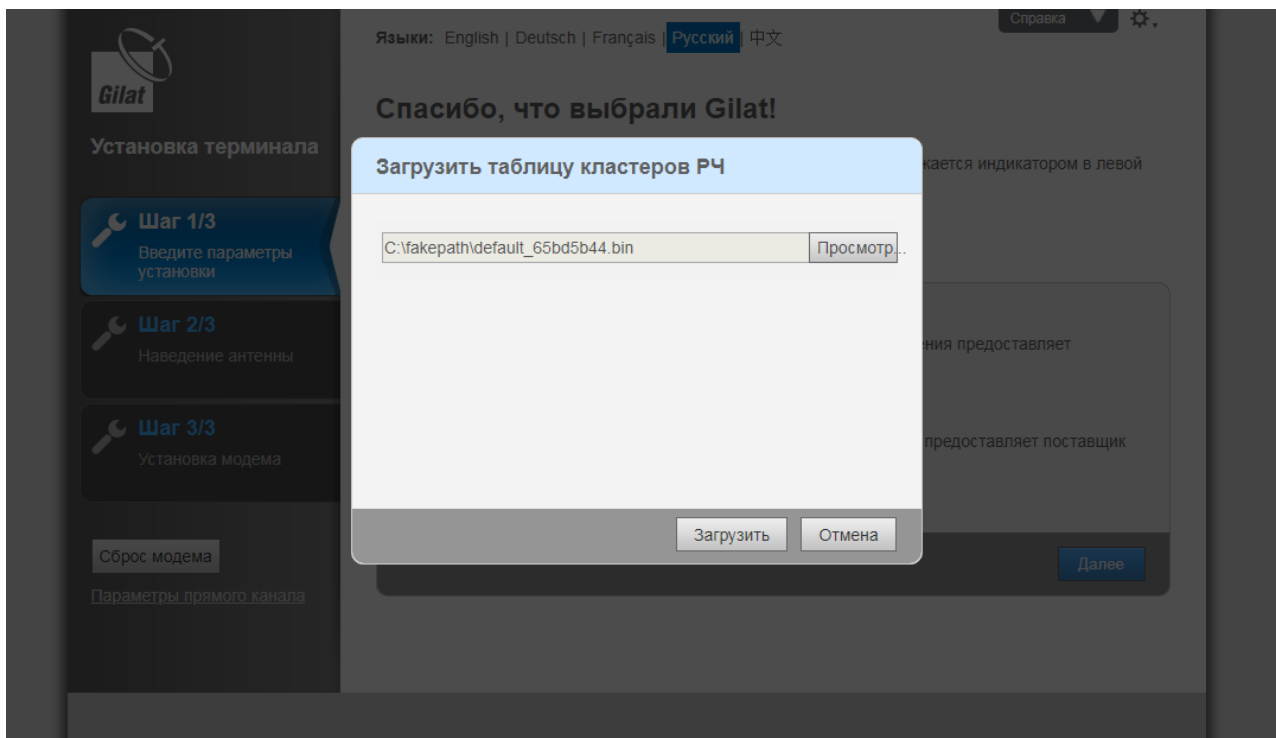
Gilat

Установка терминала

Шаг 1/3
Введите параметры установки

Шаг 2/3
Наведение антенны

Шаг 3/3
Установка модема

Сброс модема

Параметры прямого канала

Языки: English | Deutsch | Français | Русский | 中文

Справка

Спасибо, что выбрали Gilat!

жается индикатором в левой

ения предоставляет

предоставляет поставщик

Далее

Загрузить таблицу кластеров РЧ

C:\fakepath\default_65bd5b44.bin

Просмотр...

Загрузить

Отмена